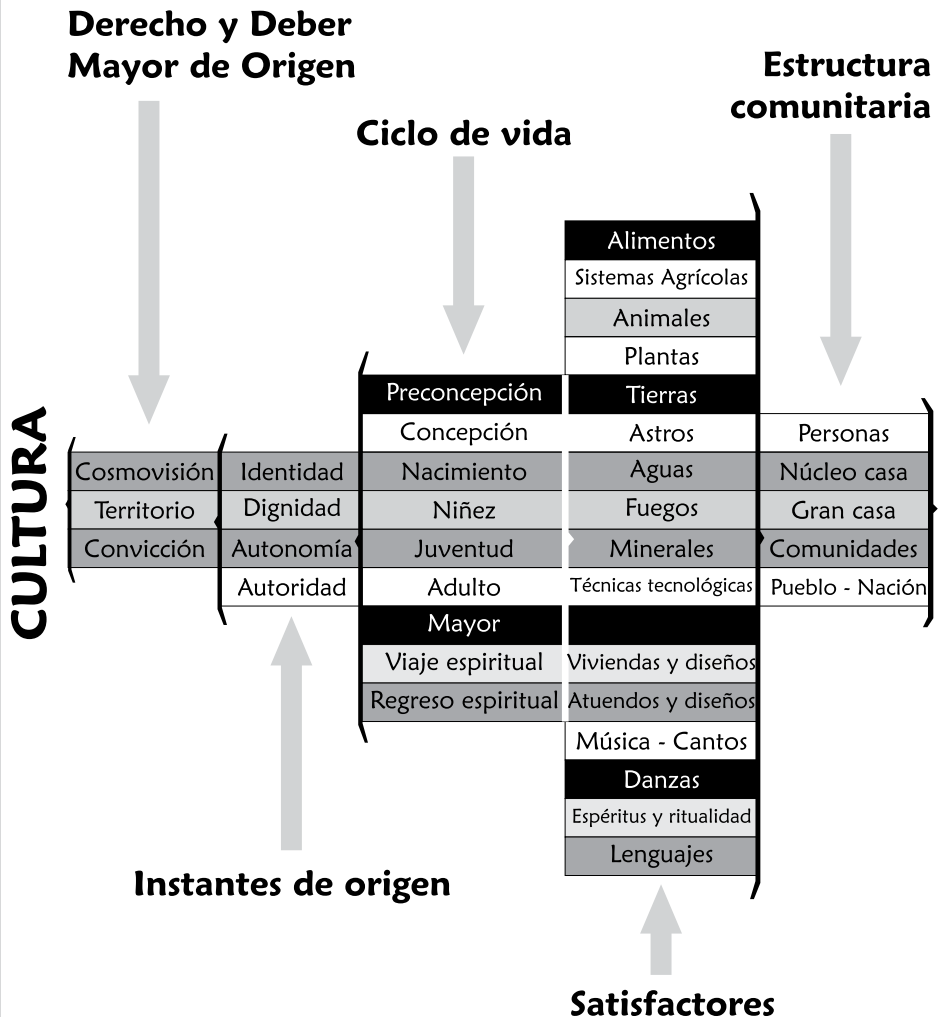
Derecho y Deber Mayor de Origen

Ciclo de vida

Estructura comunitaria

CULTURA

Cosmovisión
Territorio
Convicción

Identidad
Dignidad
Autonomía
Autoridad

Preconcepción
Concepción
Nacimiento
Niñez
Juventud
Adulto
Mayor
Viaje espiritual
Regreso espiritual

Alimentos
Sistemas Agrícolas
Animales
Plantas
Tierras
Astros
Aguas
Fuegos
Minerales
Técnicas tecnológicas
Viviendas y diseños
Atuendos y diseños
Música - Cantos
Danzas
Espéritus y ritualidad
Lenguajes

Personas
Núcleo casa
Gran casa
Comunidades
Pueblo - Nación

Instantes de origen

Satisfactores